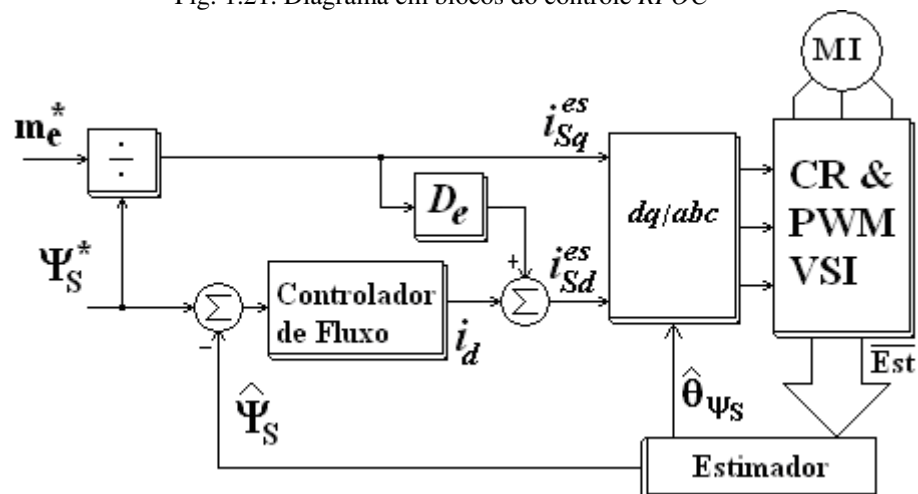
Fig. 1.21: Diagrama em blocos do controle RFOC

MI

$m_e^*$

$\div$

$i_{Sq}^{es}$

$D_e$

$dq/abc$

CR & PWM VSI

$\Psi_S^*$

$\Sigma$

Controlador de Fluxo

$\Sigma$

+

$i_{Sd}^{es}$

$i_d$

-

$\hat{\Psi}_S$

$\hat{\theta}_{\Psi_S}$

$\overline{Est}$

Estimador